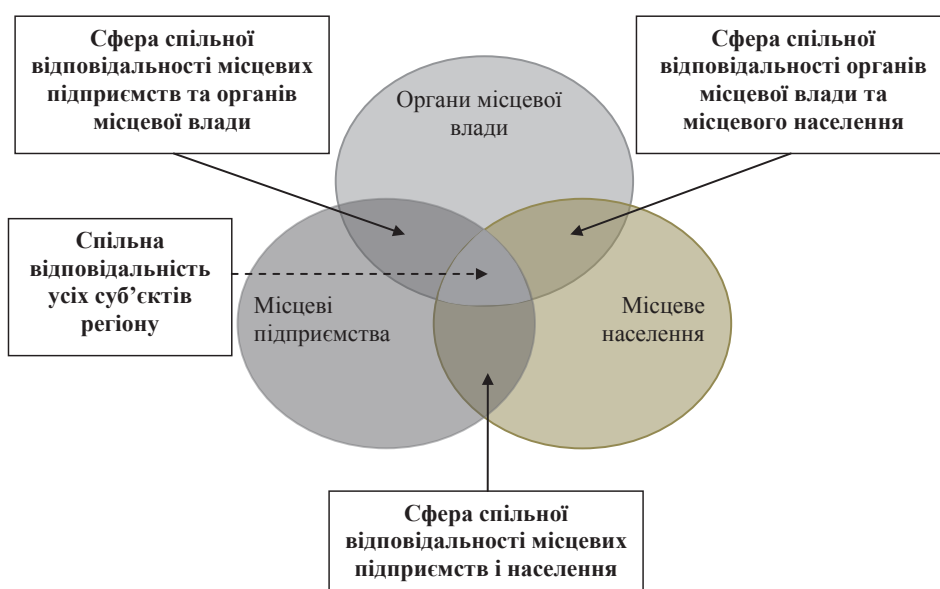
Сфера спільної відповідальності місцевих підприємств та органів місцевої влади

Сфера спільної відповідальності органів місцевої влади та місцевого населення

Органи місцевої влади

Спільна відповідальність усіх суб'єктів регіону

Місцеві підприємства

Місцеве населення

Сфера спільної відповідальності місцевих підприємств і населення